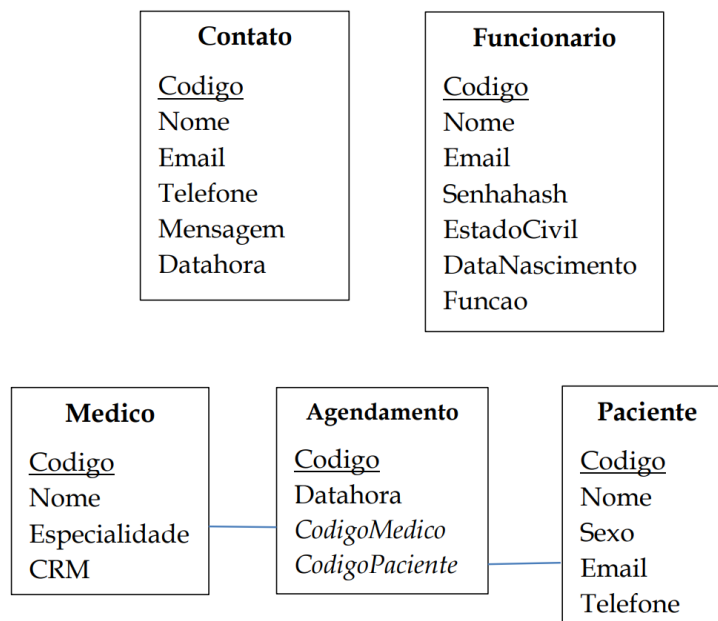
Contato
Codigo
Nome
Email
Telefone
Mensagem
Datahora

Funcionario
Codigo
Nome
Email
Senhahash
EstadoCivil
DataNascimento
Funcao

Medico
Codigo
Nome
Especialidade
CRM

Agendamento
Codigo
Datahora
CodigoMedico
CodigoPaciente

Paciente
Codigo
Nome
Sexo
Email
Telefone